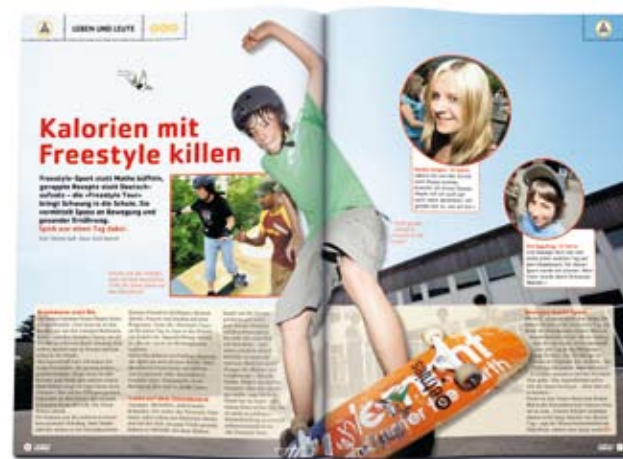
LEBEN UND LEUTE

Kalorien mit Freestyle killen

Freestyle-Sport statt Mathe büffeln, gesunde Rezepte statt Gesichtsaufsatz – die »Freestyle Tour« bringt Schwung in die Schule. Sie vermittelt Spass an Bewegung und gesunder Ernährung.

Spick war einen Tag dabei.

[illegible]

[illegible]

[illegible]

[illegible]

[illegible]

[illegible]